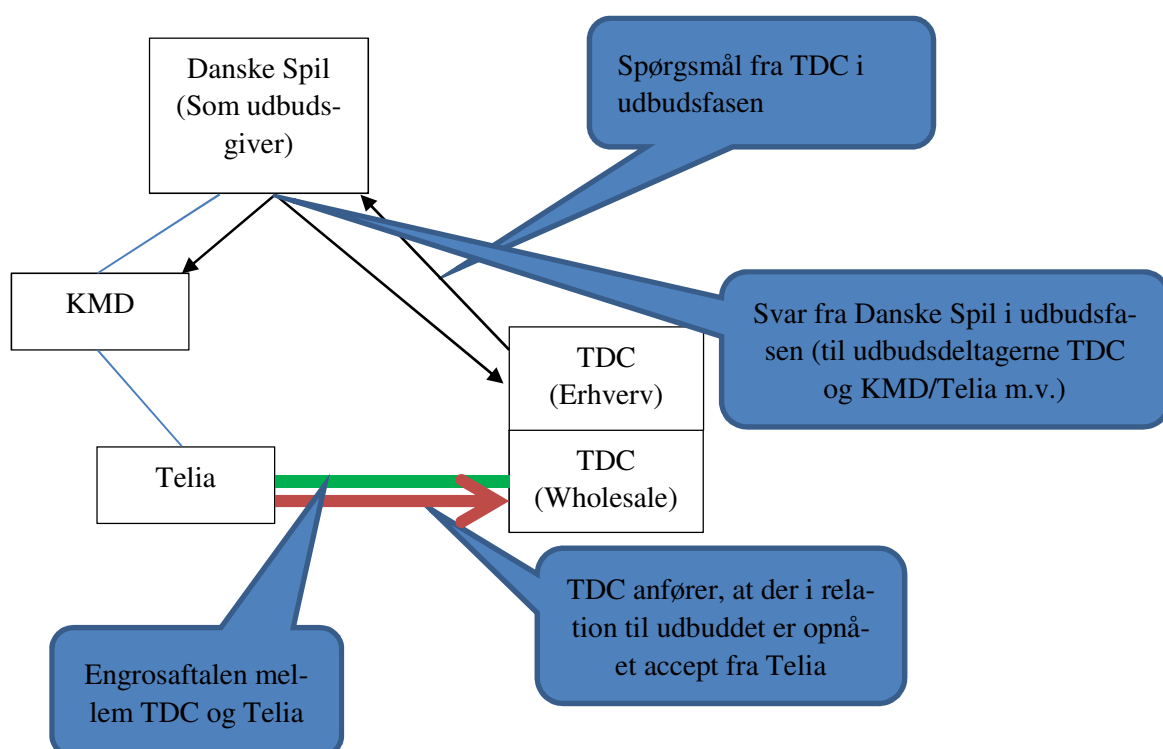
Danske Spil (Som udbudsgiver)

Spørgsmål fra TDC i udbudsfasen

KMD

Svar fra Danske Spil i udbudsfasen (til udbudsdeltagerne TDC og KMD/Telia m.v.)

TDC (Erhverv)

TDC (Wholesale)

Telia

TDC anfører, at der i relation til udbuddet er opnået accept fra Telia

Engrosaftalen mellem TDC og Telia